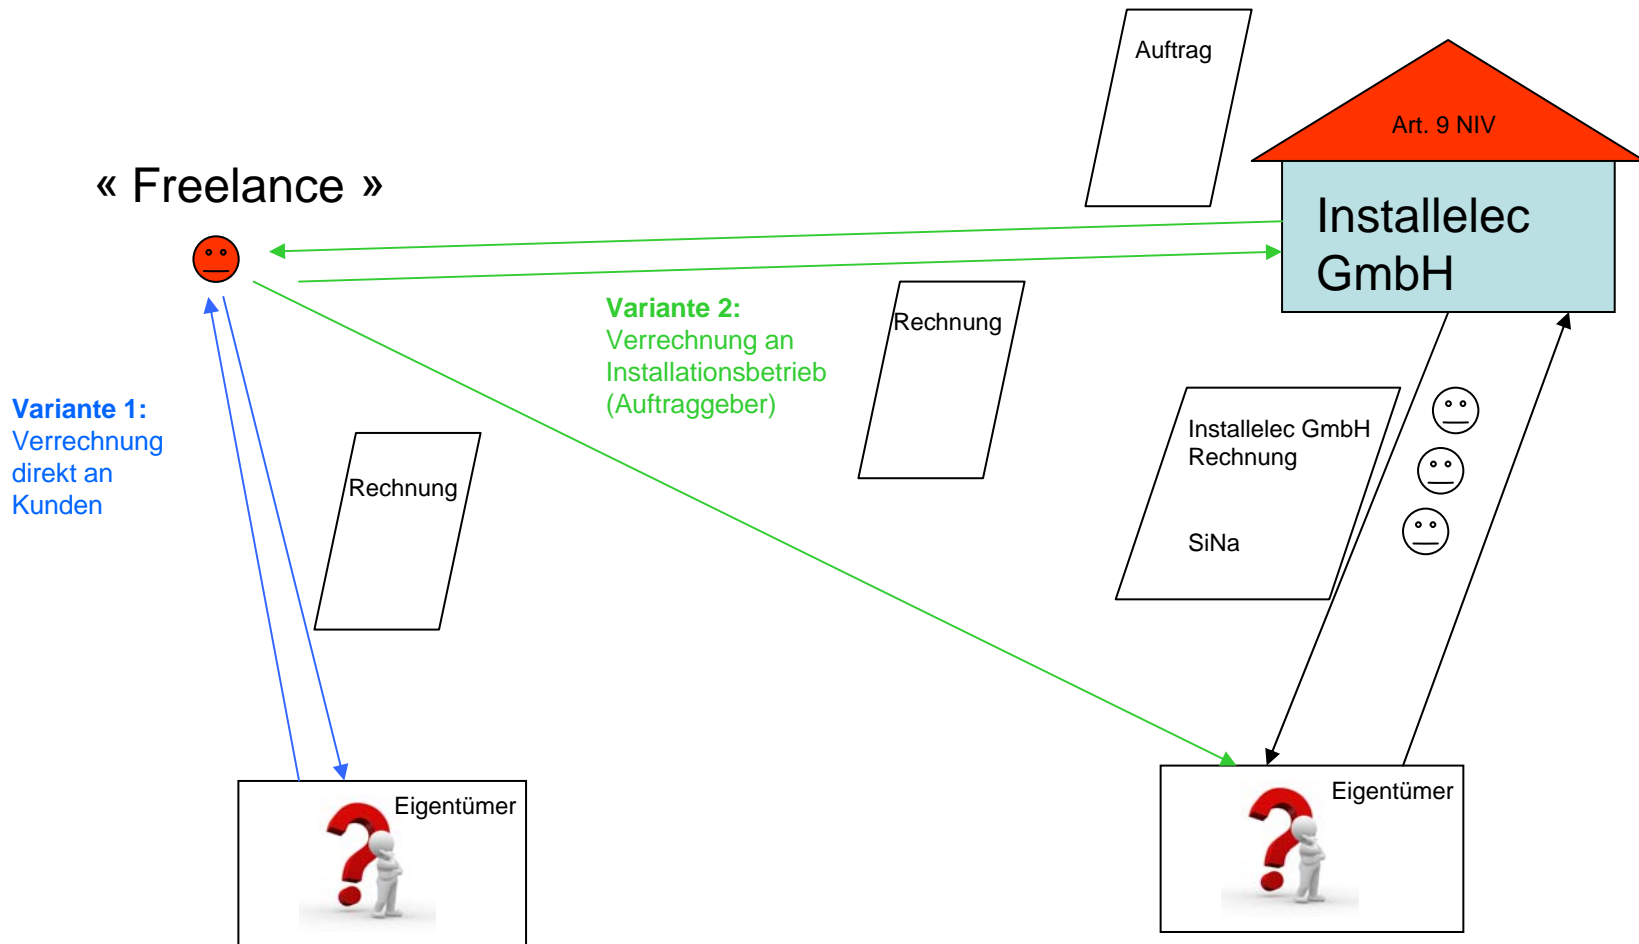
Auftrag

Art. 9 NIV

« Freelance »

Installelec GmbH

Variante 2:
Verrechnung an Installationsbetrieb (Auftraggeber)

Rechnung

Variante 1:
Verrechnung direkt an Kunden

Rechnung

Installelec GmbH
Rechnung

SiNa

Eigentümer

Eigentümer